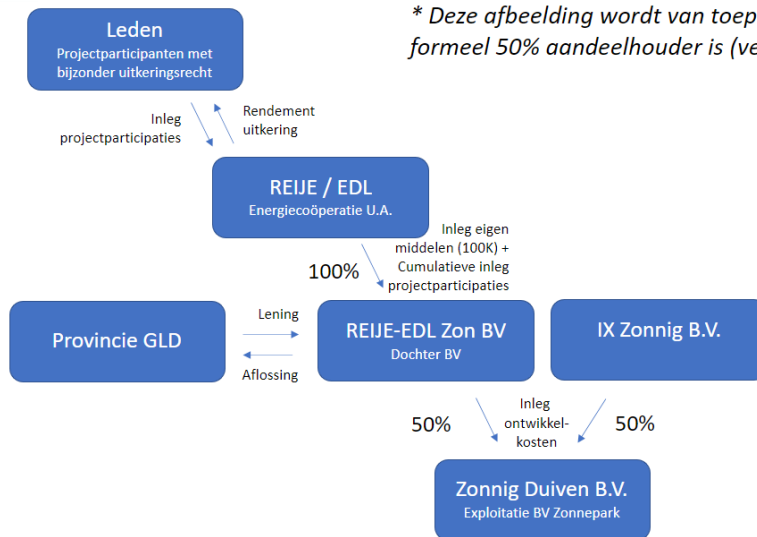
* Deze afbeelding wordt van toep
formeel 50% aandeelhouder is (ve

Leden
Projectparticipanten met bijzonder uitkeringsrecht

Inleg projectparticipaties

Rendement uitkering

REIJE / EDL
Energiecoöperatie U.A.

100%

Inleg eigen middelen (100K) + Cumulatieve inleg projectparticipaties

Provincie GLD

Lening

Aflossing

REIJE-EDL Zon BV
Dochter BV

IX Zonnig B.V.

50%

Inleg ontwikkelkosten

50%

Zonnig Duiven B.V.
Exploitatie BV Zonnepark